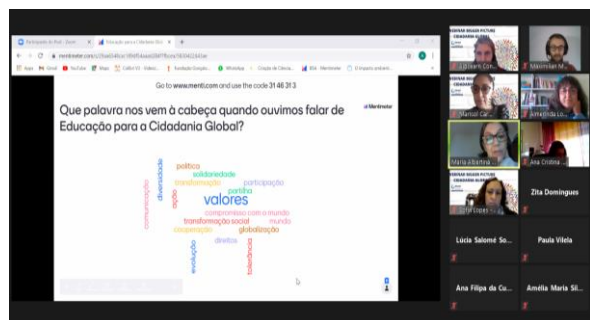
Participants do Pool - Zoom
Educação para a Cidadania Global - Mentimeter

Go to www.menti.com and use the code 31 46 31 3

Que palavra nos vem à cabeça quando ouvimos falar de Educação para a Cidadania Global?

Mentimeter

política
solidariedade
transformação
participação
partilha
diversidade
ação
valores
comunicação
compromisso com o mundo
transformação social
mundo
cooperação
globalização
direitos
evolução
tolerância

WEBINAR BIGGER PICTURE CIDADANIA GLOBAL
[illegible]
Maximilian M...
Marisol Car...
Amelinda Lo...
Maria Albertina ...
Ana Cristina ...
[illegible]
Zita Domingues
Lúcia Salomé So...
Paula Vilela
Ana Filipa da Cu...
Amélia Maria Sil...